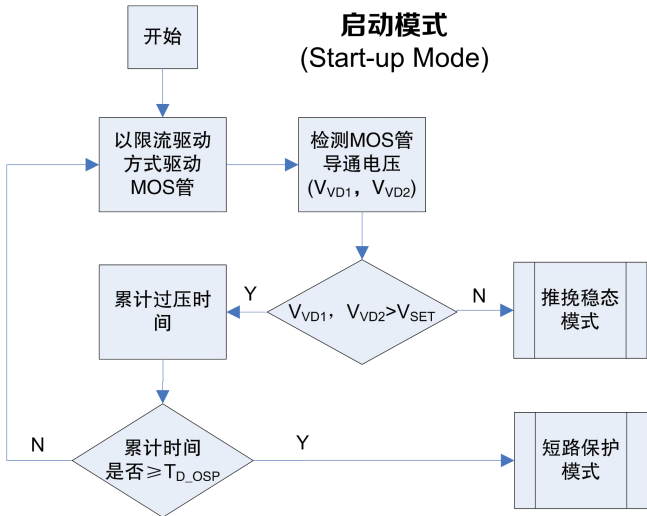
启动模式
(Start-up Mode)

开始

以限流驱动方式驱动MOS管

检测MOS管导通电压 ($V_{VD1}$, $V_{VD2}$)

$V_{VD1}$, $V_{VD2}$>$V_{SET}$

Y

N

推挽稳态模式

累计过压时间

累计时间是否≥$T_{D\_OSP}$

N

Y

短路保护模式